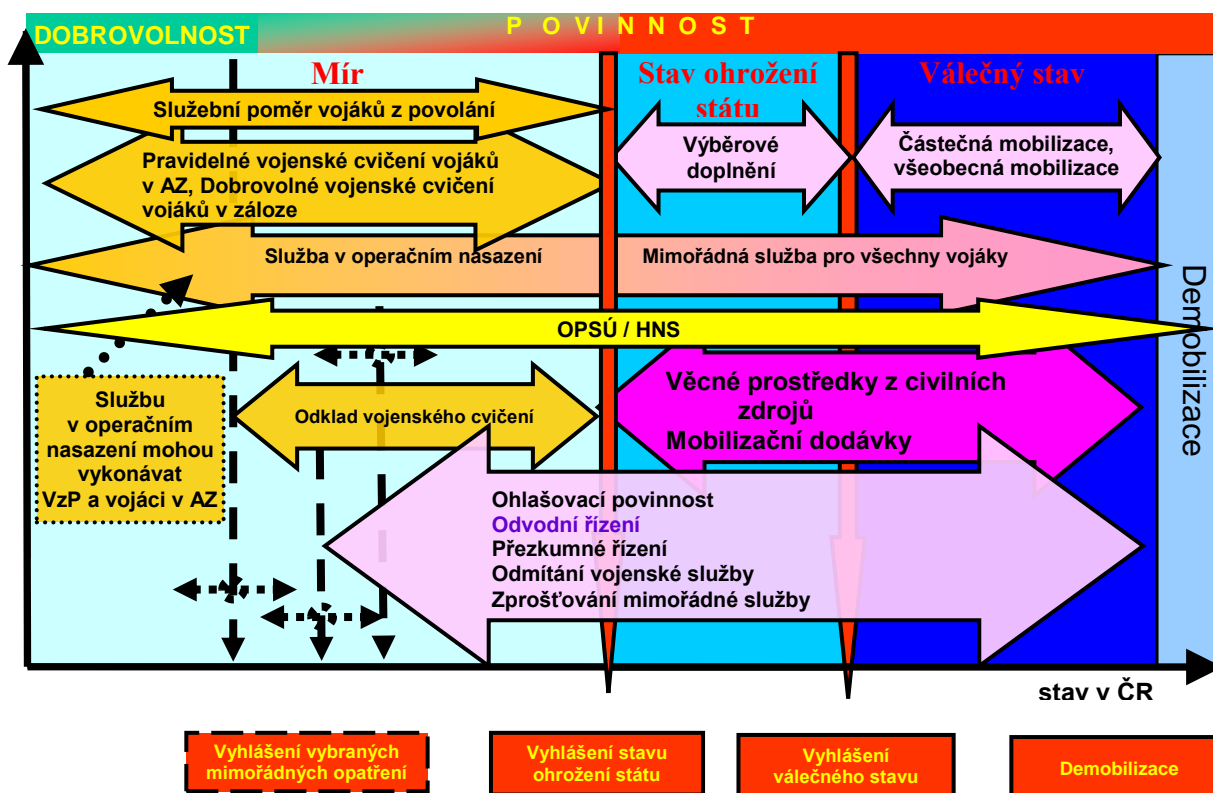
DOBROVOLNOST

P O V I N N O S T

Mír

Stav ohrožení státu

Válečný stav

Služební poměr vojáků z povolání

Pravidelné vojenské cvičení vojáků v AZ, Dobrovolné vojenské cvičení vojáků v záloze

Výběrové doplnění

Částečná mobilizace, všeobecná mobilizace

Služba v operačním nasazení

Mimořádná služba pro všechny vojáky

OPSÚ / HNS

Demobilizace

Službu v operačním nasazení mohou vykonávat VzP a vojáci v AZ

Odklad vojenského cvičení

Věcné prostředky z civilních zdrojů
Mobilizační dodávky

Ohlašovací povinnost
Odvodní řízení
Přezkumné řízení
Odmítání vojenské služby
Zprošťování mimořádné služby

stav v ČR

Vyhlášení vybraných mimořádných opatření

Vyhlášení stavu ohrožení státu

Vyhlášení válečného stavu

Demobilizace